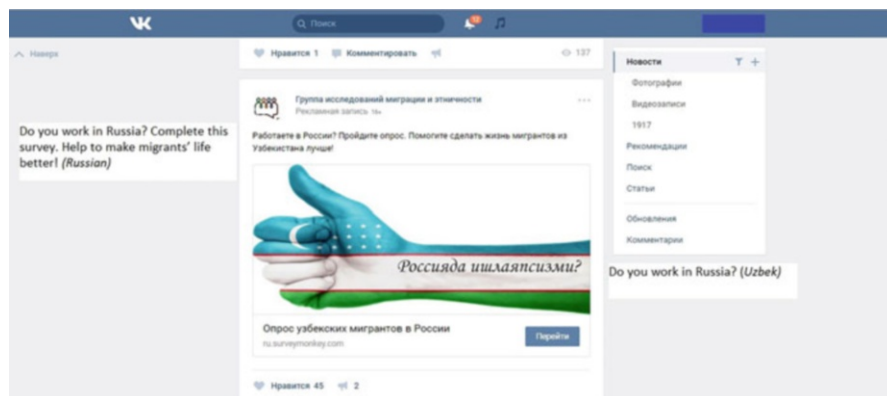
VK

Поиск

^ Наверх

Нравится 1   Комментировать   137

Группа исследований миграции и этничности
Рекламная запись 18+

Работаете в России? Пройдите опрос. Помогите сделать жизнь мигрантов из Узбекистана лучше!

Россияда ишлаяпсизми?

Опрос узбекских мигрантов в России
ru.surveymonkey.com

Перейти

Нравится 45   2

Do you work in Russia? Complete this survey. Help to make migrants' life better! *(Russian)*

Новости
Фотографии
Видеозаписи
1917
Рекомендации
Поиск
Статьи
Обновления
Комментарии

Do you work in Russia? (*Uzbek*)